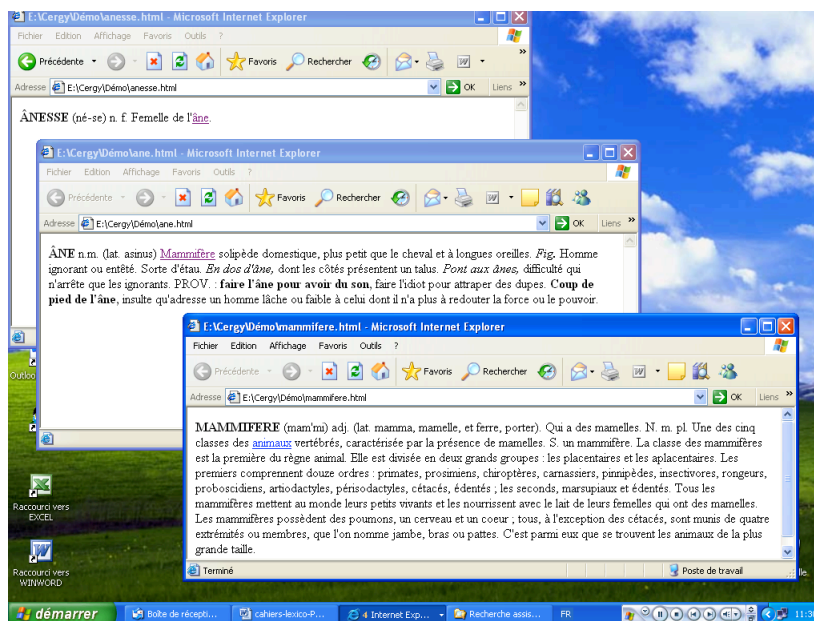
E:\Cergy\Démo\anesse.html - Microsoft Internet Explorer

Fichier Edition Affichage Favoris Outils ?

Précédente Favoris Rechercher

Adresse E:\Cergy\Démo\anesse.html OK Liens

ÂNESSE (né-se) n. f. Femelle de l'âne.

E:\Cergy\Démo\ane.html - Microsoft Internet Explorer

Fichier Edition Affichage Favoris Outils ?

Précédente Favoris Rechercher

Adresse E:\Cergy\Démo\ane.html OK Liens

ÂNE n.m. (lat. asinus) Mammifère solipède domestique, plus petit que le cheval et à longues oreilles. Fig. Homme ignorant ou entêté. Sorte d'étau. En dos d'âne, dont les côtés présentent un talus. Pont aux ânes, difficulté qui n'arrête que les ignorants. PROV. : faire l'âne pour avoir du son, faire l'idiot pour attraper des dupes. Coup de pied de l'âne, insulte qu'adresse un homme lâche ou faible à celui dont il n'a plus à redouter la force ou le pouvoir.

E:\Cergy\Démo\mammifere.html - Microsoft Internet Explorer

Fichier Edition Affichage Favoris Outils ?

Précédente Favoris Rechercher

Adresse E:\Cergy\Démo\mammifere.html OK Liens

MAMMIFERE (mam'mi) adj. (lat. mamma, mamelle, et ferre, porter). Qui a des mamelles. N. m. pl. Une des cinq classes des animaux vertébrés, caractérisée par la présence de mamelles. S. un mammifère. La classe des mammifères est la première du règne animal. Elle est divisée en deux grands groupes : les placentaires et les aplacentaires. Les premiers comprennent douze ordres : primates, prosimiens, chiroptères, carnassiers, pinnipèdes, insectivores, rongeurs, proboscidiens, artiodactyles, périsodactyles, cétacés, édentés ; les seconds, marsupiaux et édentés. Tous les mammifères mettent au monde leurs petits vivants et les nourrissent avec le lait de leurs femelles qui ont des mamelles. Les mammifères possèdent des poumons, un cerveau et un coeur ; tous, à l'exception des cétacés, sont munis de quatre extrémités ou membres, que l'on nomme jambe, bras ou pattes. C'est parmi eux que se trouvent les animaux de la plus grande taille.

Terminé Poste de travail

Outlo

Raccourci vers EXCEL

Raccourci vers WINWORD

démarrer Boîte de récepti... cahiers-lexico-P... 4 Internet Exp... Recherche assis... FR 11:3